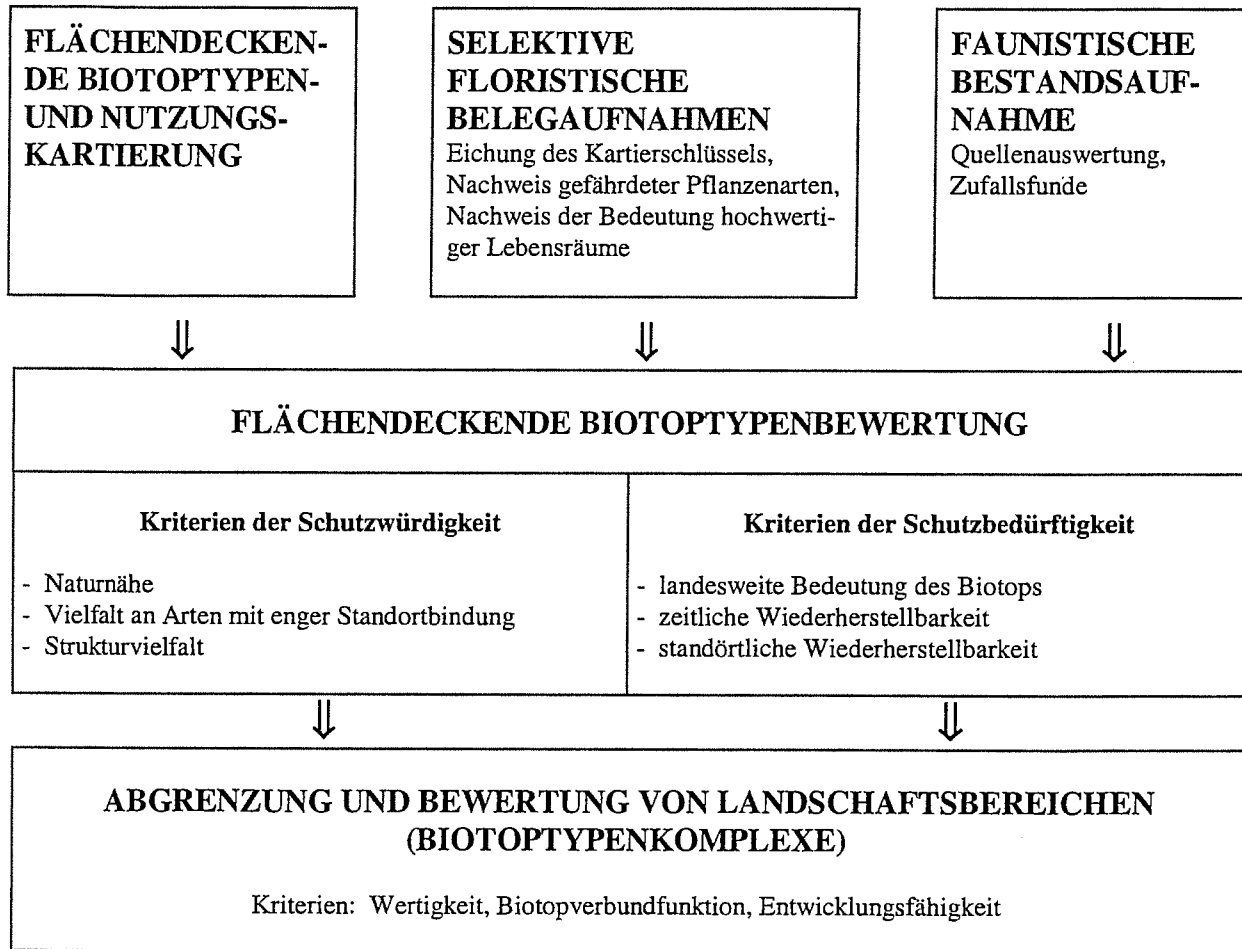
FLÄCHENDECKENDE BIOTOPTYPEN- UND NUTZUNGSKARTIERUNG

SELEKTIVE FLORISTISCHE BELEGAUFNAHMEN
Eichung des Kartierschlüssels, Nachweis gefährdeter Pflanzenarten, Nachweis der Bedeutung hochwertiger Lebensräume

FAUNISTISCHE BESTANDSAUFNAHME
Quellenauswertung, Zufallsfunde

⇓ ⇓ ⇓

FLÄCHENDECKENDE BIOTOPTYPENBEWERTUNG

Kriterien der Schutzwürdigkeit

- Naturnähe
- Vielfalt an Arten mit enger Standortbindung
- Strukturvielfalt

Kriterien der Schutzbedürftigkeit

- landesweite Bedeutung des Biotops
- zeitliche Wiederherstellbarkeit
- standörtliche Wiederherstellbarkeit

⇓ ⇓

ABGRENZUNG UND BEWERTUNG VON LANDSCHAFTSBEREICHEN (BIOTOPTYPENKOMPLEXE)

Kriterien: Wertigkeit, Biotopverbundfunktion, Entwicklungsfähigkeit